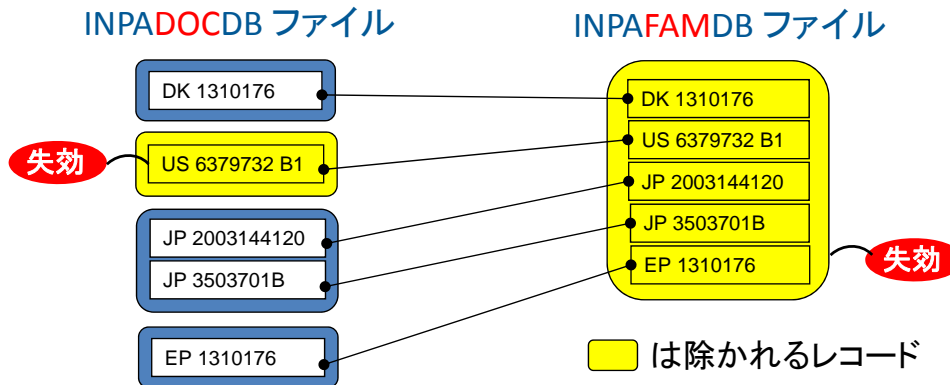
INPADOCDB ファイル

INPAFAMDB ファイル

DK 1310176

失効

US 6379732 B1

JP 2003144120

JP 3503701B

EP 1310176

DK 1310176

US 6379732 B1

JP 2003144120

JP 3503701B

EP 1310176

失効

は除かれるレコード